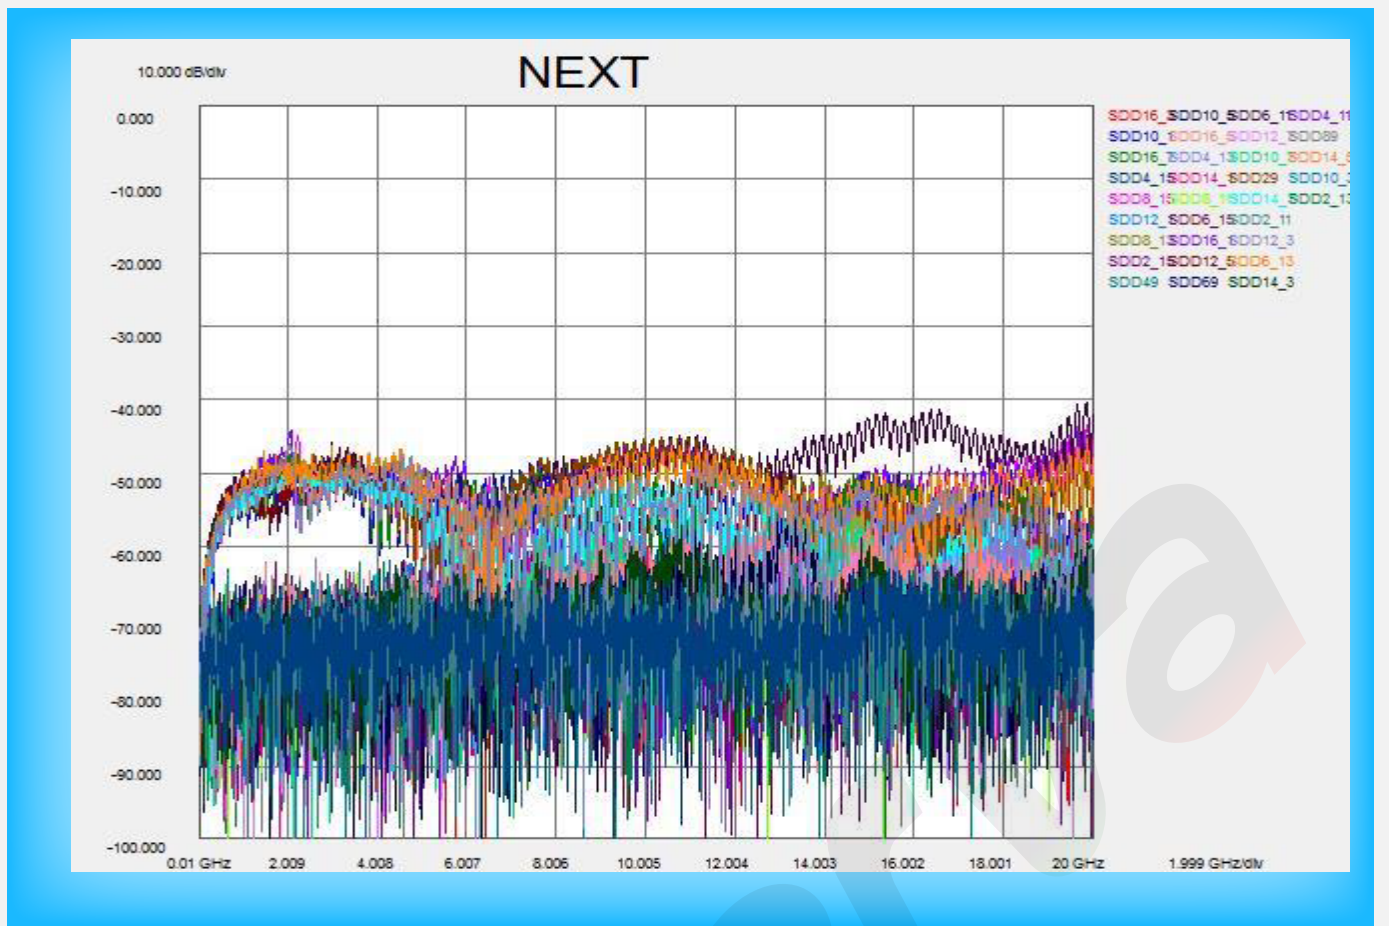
10.000 dB/div

NEXT

0.000
-10.000
-20.000
-30.000
-40.000
-50.000
-60.000
-70.000
-80.000
-90.000
-100.000

0.01 GHz 2.009 4.008 6.007 8.006 10.005 12.004 14.003 16.002 18.001 20 GHz 1.999 GHz/div

SDD16_3 SDD10_5 SDD6_1 SDD4_11
SDD10_1 SDD16_5 SDD12_1 SDD89
SDD16_7 SDD4_13 SDD10_3 SDD14_5
SDD4_1 SDD14_1 SDD29 SDD10_3
SDD8_1 SDD8_1 SDD14_3 SDD2_13
SDD12_ SDD6_1 SDD2_11
SDD8_1 SDD16_1 SDD12_3
SDD2_1 SDD12_5 SDD6_13
SDD49 SDD69 SDD14_3